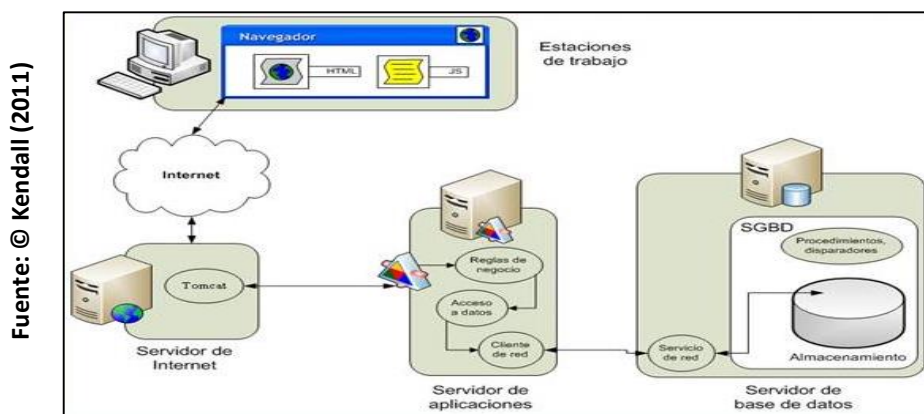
Fuente: © Kendall (2011)

Navegador

HTML

JS

Estaciones de trabajo

Internet

Tomcat

Servidor de Internet

Reglas de negocio

Acceso a datos

Cliente de red

Servidor de aplicaciones

SGBD

Procedimientos, disparadores

Servicio de red

Almacenamiento

Servidor de base de datos